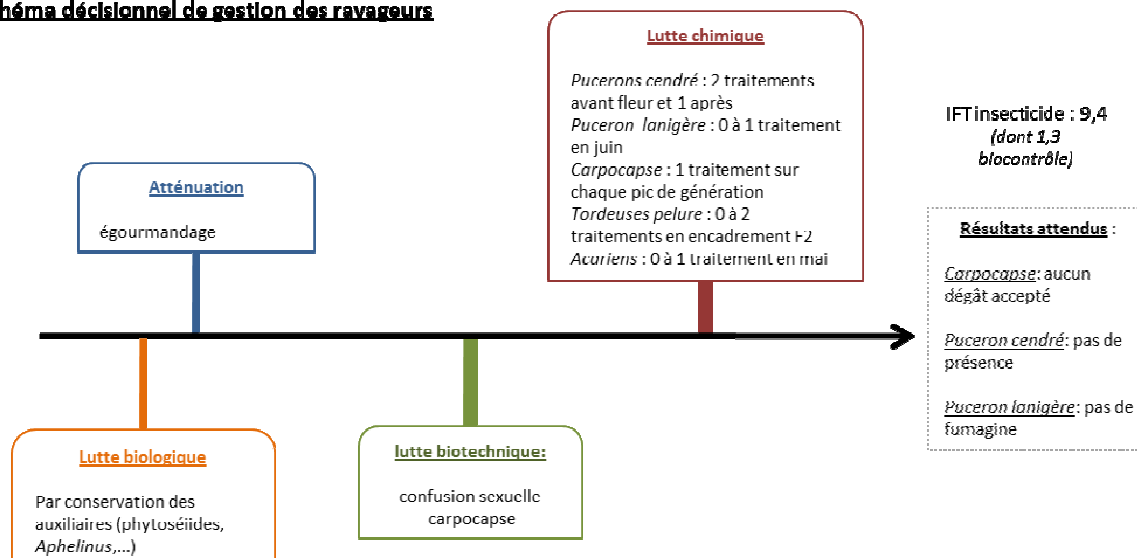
héma décisionnel de gestion des ravageurs

Lutte chimique

Pucerons cendré : 2 traitements avant fleur et 1 après
Puceron lanigère : 0 à 1 traitement en juin
Carpocapse : 1 traitement sur chaque pic de génération
Tordeuses pelure : 0 à 2 traitements en encadrement F2
Acariens : 0 à 1 traitement en mai

IFT insecticide : 9,4
(dont 1,3 biocontrôle)

Atténuation

égourmandage

Résultats attendus :

Carpocapse: aucun dégât accepté

Puceron cendré: pas de présence

Puceron lanigère: pas de fumagine

Lutte biologique

Par conservation des auxiliaires (phytoséiides, Aphelinus,...)

lutte biotechnique:

confusion sexuelle carpocapse